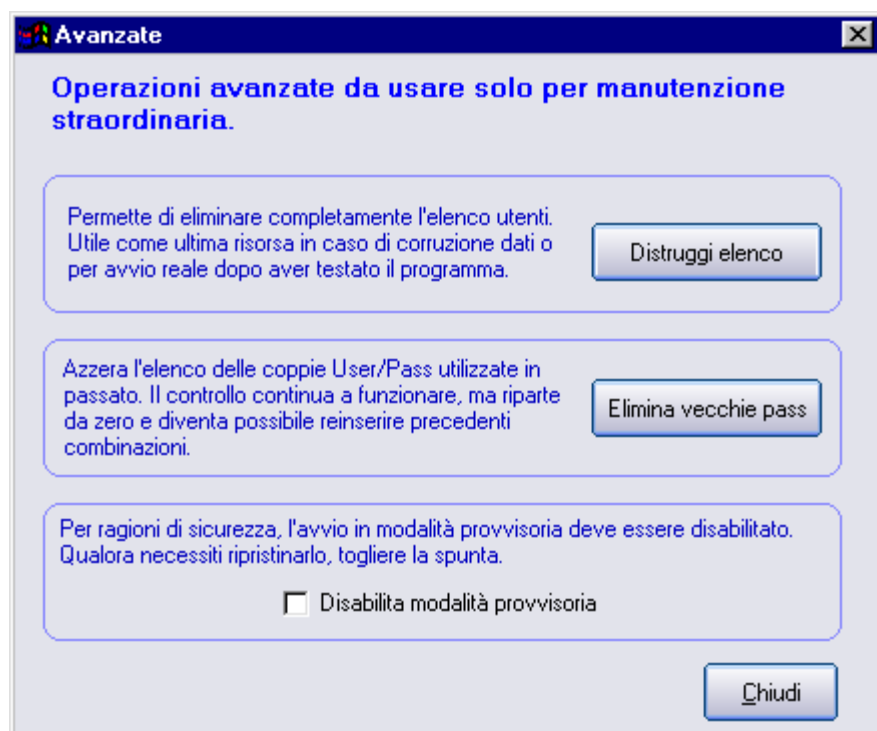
Avanzate

Operazioni avanzate da usare solo per manutenzione straordinaria.

Permette di eliminare completamente l'elenco utenti. Utile come ultima risorsa in caso di corruzione dati o per avvio reale dopo aver testato il programma.

Distruggi elenco

Azzera l'elenco delle coppie User/Pass utilizzate in passato. Il controllo continua a funzionare, ma riparte da zero e diventa possibile reinserire precedenti combinazioni.

Elimina vecchie pass

Per ragioni di sicurezza, l'avvio in modalità provvisoria deve essere disabilitato. Qualora necessiti ripristinarlo, togliere la spunta.

Disabilita modalità provvisoria

Chiudi